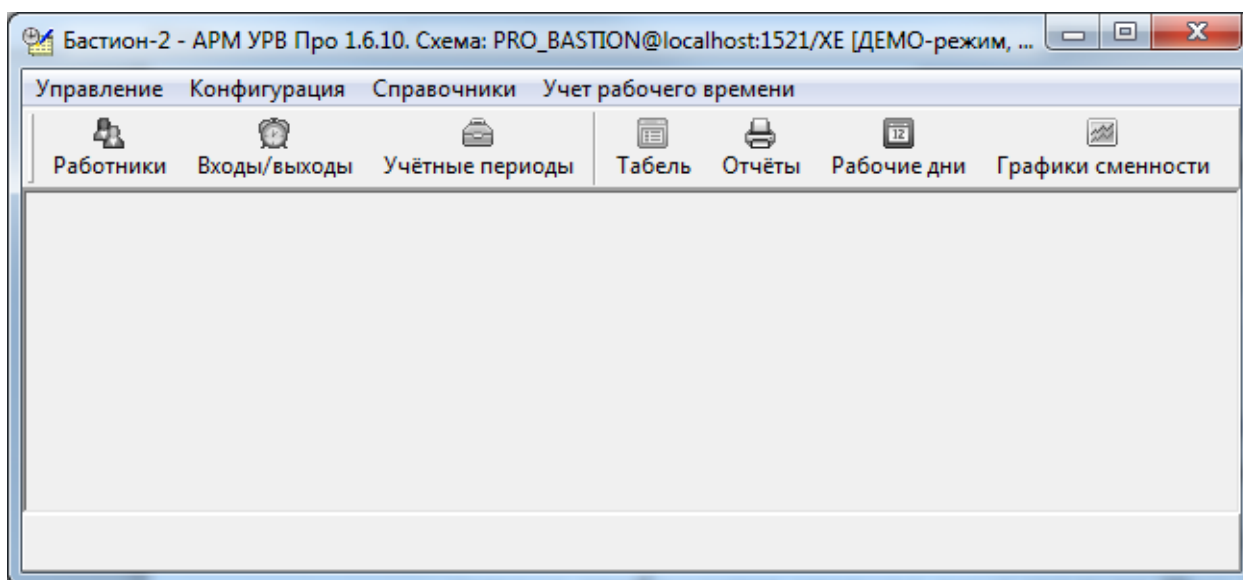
Бастион-2 - АРМ УРВ Про 1.6.10. Схема: PRO_BASTION@localhost:1521/XE [ДЕМО-режим, ...

Управление Конфигурация Справочники Учет рабочего времени

Работники Входы/выходы Учётные периоды Табель Отчёты Рабочие дни Графики сменности

12